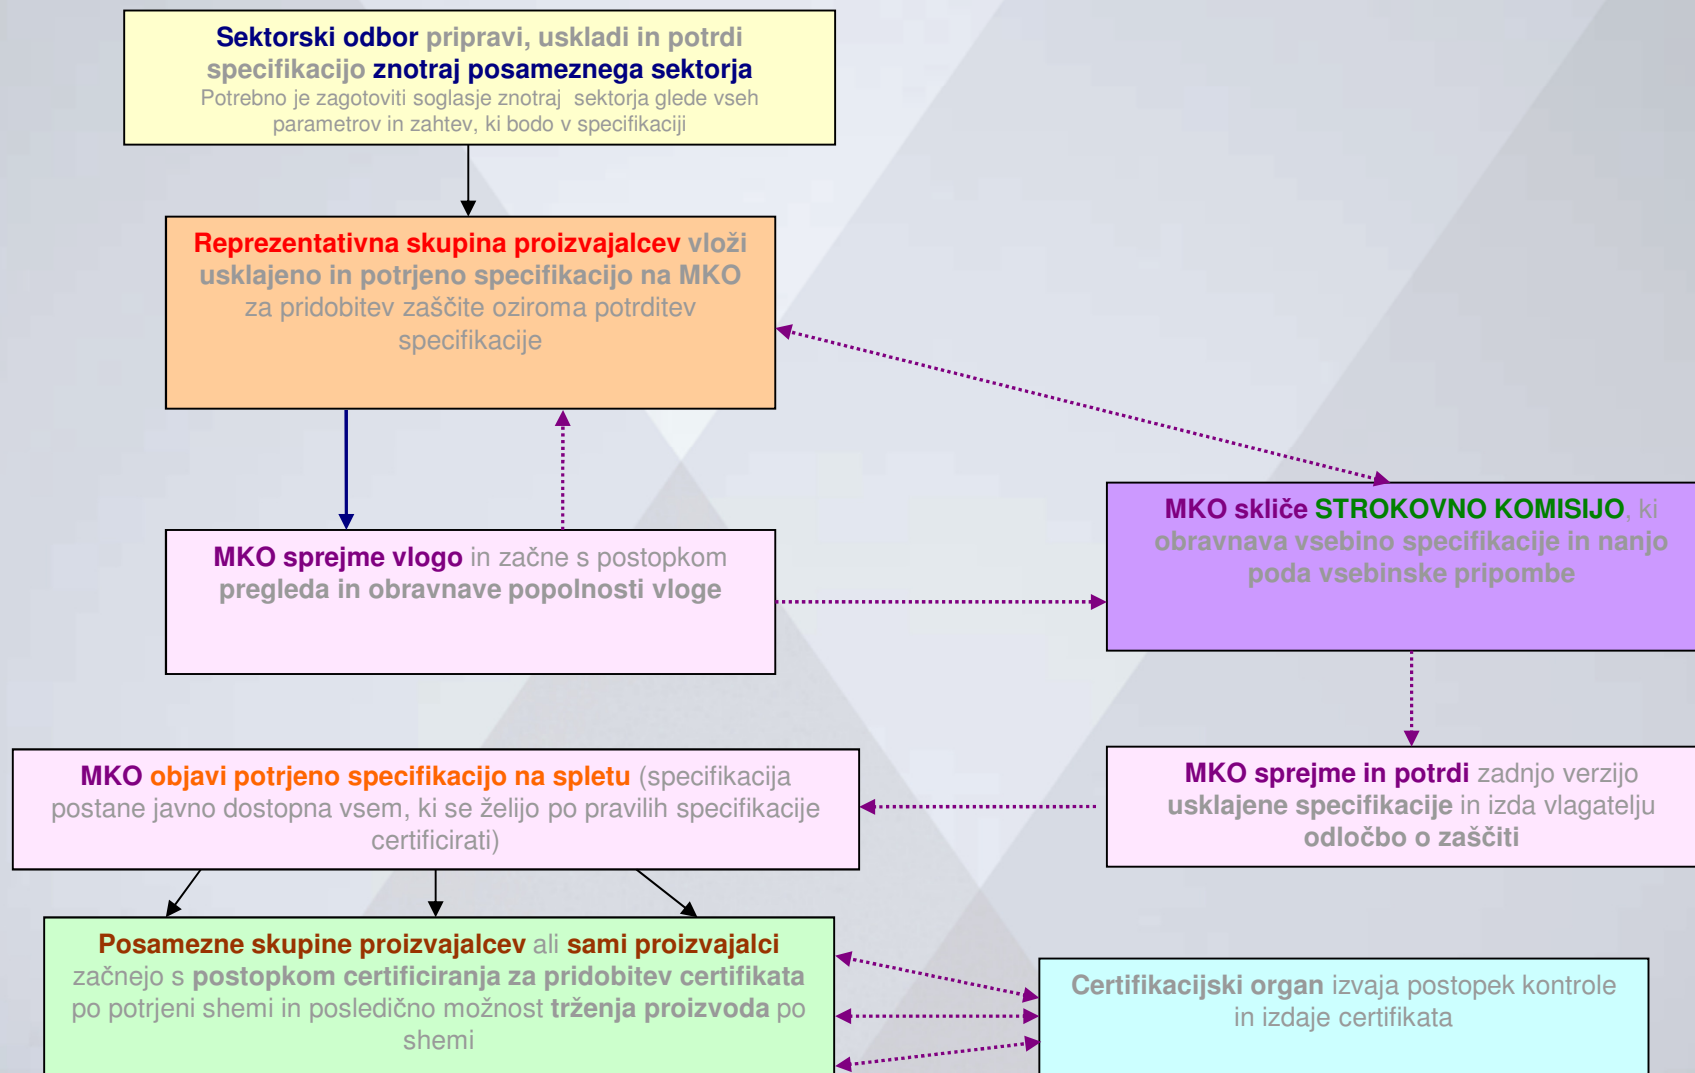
Sektorski odbor pripravi, uskladi in potrdi specifikacijo znotraj posameznega sektorja
Potrebno je zagotoviti soglasje znotraj sektorja glede vseh parametrov in zahtev, ki bodo v specifikaciji

Reprezentativna skupina proizvajalcev vloži usklajeno in potrjeno specifikacijo na MKO za pridobitev zaščite oziroma potrditev specifikacije

MKO sprejme vlogo in začne s postopkom pregleda in obravnave popolnosti vloge

MKO skliče STROKOVNO KOMISIJO, ki obravnava vsebino specifikacije in nanjo poda vsebinske pripombe

MKO sprejme in potrdi zadnjo verzijo usklajene specifikacije in izda vlagatelju odločbo o zaščiti

MKO objavi potrjeno specifikacijo na spletu (specifikacija postane javno dostopna vsem, ki se želijo po pravilih specifikacije certificirati)

Posamezne skupine proizvajalcev ali sami proizvajalci začnejo s postopkom certificiranja za pridobitev certifikata po potrjeni shemi in posledično možnost trženja proizvoda po shemi

Certifikacijski organ izvaja postopek kontrole in izdaje certifikata